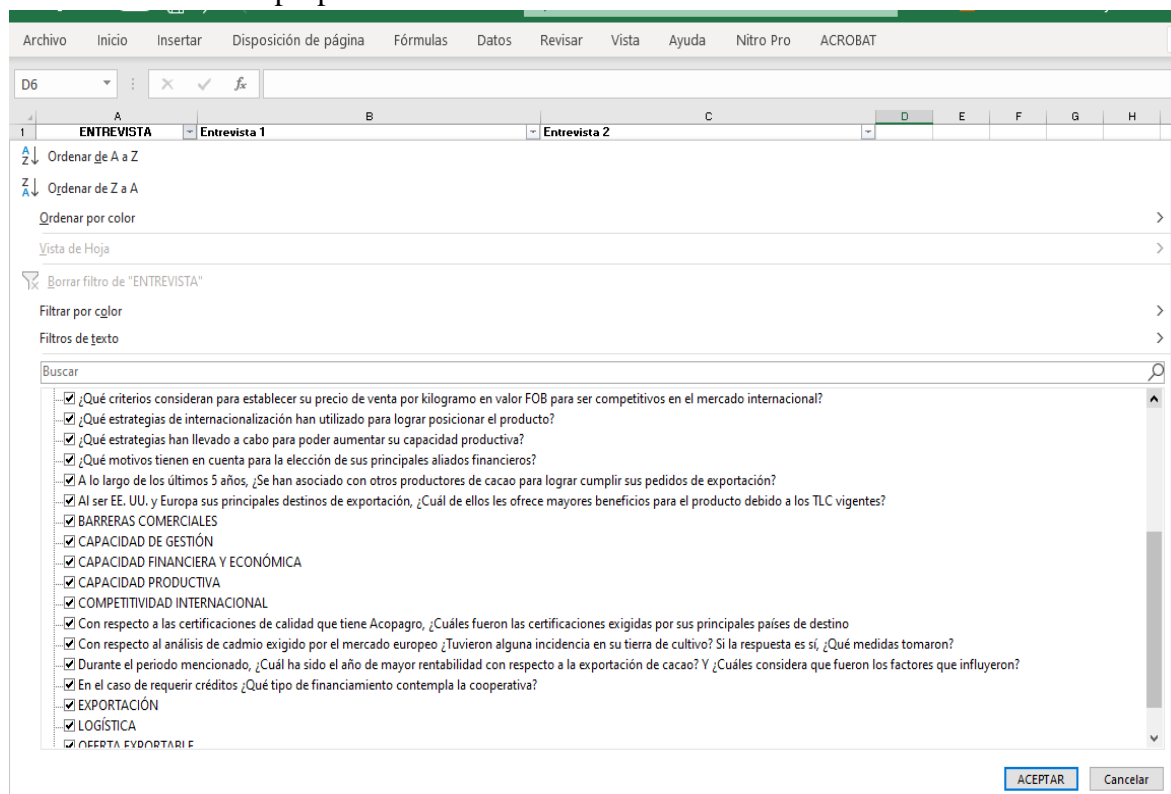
Archivo Inicio Insertar Disposición de página Fórmulas Datos Revisar Vista Ayuda Nitro Pro ACROBAT

D6 $f_x$

| | A | B | C | D | E | F | G | H |
|---|---|---|---|---|---|---|---|---|
| 1 | ENTREVISTA | Entrevista 1 | Entrevista 2 | | | | | |

Ordenar de A a Z
Ordenar de Z a A
Ordenar por color
Vista de Hoja
Borrar filtro de "ENTREVISTA"
Filtrar por color
Filtros de texto

Buscar

¿Qué criterios consideran para establecer su precio de venta por kilogramo en valor FOB para ser competitivos en el mercado internacional?
¿Qué estrategias de internacionalización han utilizado para lograr posicionar el producto?
¿Qué estrategias han llevado a cabo para poder aumentar su capacidad productiva?
¿Qué motivos tienen en cuenta para la elección de sus principales aliados financieros?
A lo largo de los últimos 5 años, ¿Se han asociado con otros productores de cacao para lograr cumplir sus pedidos de exportación?
Al ser EE. UU. y Europa sus principales destinos de exportación, ¿Cuál de ellos les ofrece mayores beneficios para el producto debido a los TLC vigentes?
BARRERAS COMERCIALES
CAPACIDAD DE GESTIÓN
CAPACIDAD FINANCIERA Y ECONÓMICA
CAPACIDAD PRODUCTIVA
COMPETITIVIDAD INTERNACIONAL
Con respecto a las certificaciones de calidad que tiene Acopagro, ¿Cuáles fueron las certificaciones exigidas por sus principales países de destino
Con respecto al análisis de cadmio exigido por el mercado europeo ¿Tuvieron alguna incidencia en su tierra de cultivo? Si la respuesta es sí, ¿Qué medidas tomaron?
Durante el periodo mencionado, ¿Cuál ha sido el año de mayor rentabilidad con respecto a la exportación de cacao? Y ¿Cuáles considera que fueron los factores que influyeron?
En el caso de requerir créditos ¿Qué tipo de financiamiento contempla la cooperativa?
EXPORTACIÓN
LOGÍSTICA
OFERTA EXPORTABLE

ACEPTAR Cancelar